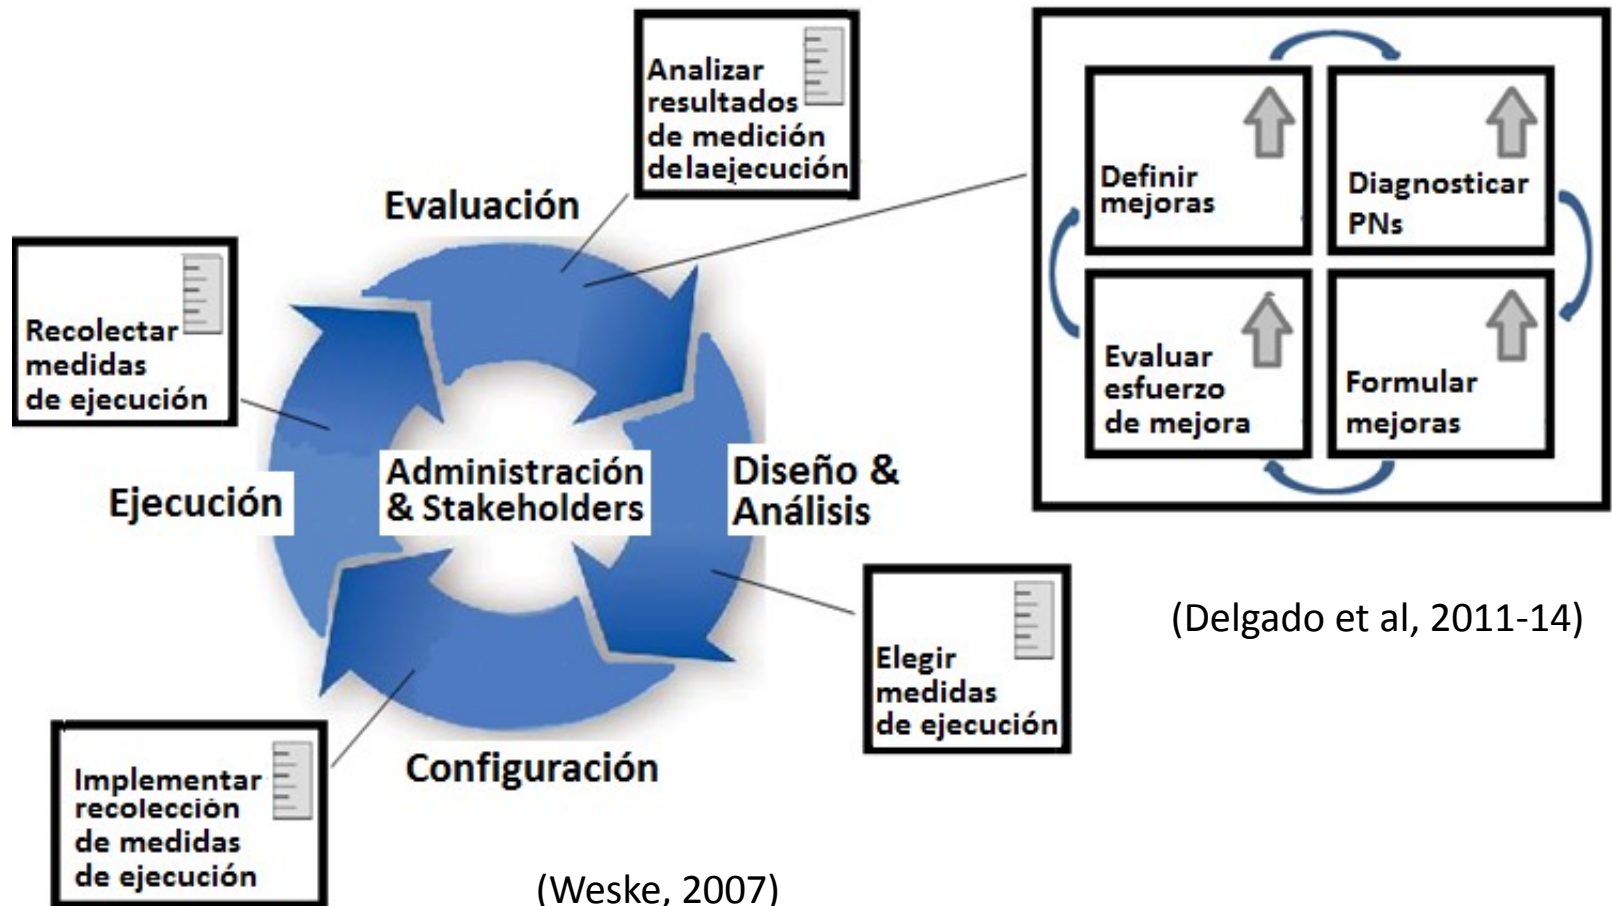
Analizar resultados de medición delaejecución

Evaluación

Definir mejoras

Diagnosticar PNs

Evaluar esfuerzo de mejora

Formular mejoras

Recolectar medidas de ejecución

Ejecución

Administración & Stakeholders

Diseño & Análisis

Elegir medidas de ejecución

(Delgado et al, 2011-14)

Implementar recolección de medidas de ejecución

Configuración

(Weske, 2007)